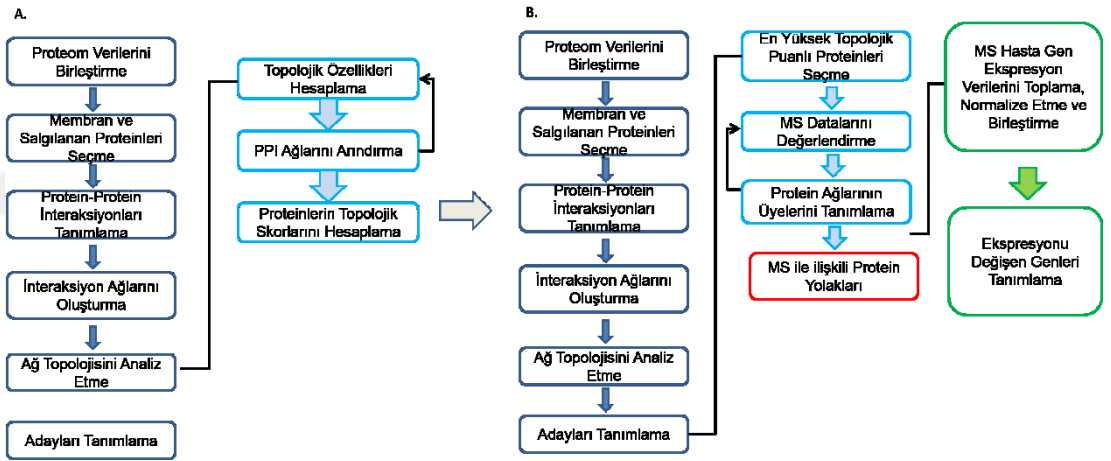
A.

Proteom Verilerini Birleştirme

Membran ve Salgılanan Proteinleri Seçme

Protein-Protein İnteraksiyonları Tanımlama

İnteraksiyon Ağlarını Oluşturma

Ağ Topolojisini Analiz Etme

Adayları Tanımlama

Topolojik Özellikleri Hesaplama

PPI Ağlarını Arındırma

Proteinlerin Topolojik Skorlarını Hesaplama

B.

Proteom Verilerini Birleştirme

Membran ve Salgılanan Proteinleri Seçme

Protein-Protein İnteraksiyonları Tanımlama

İnteraksiyon Ağlarını Oluşturma

Ağ Topolojisini Analiz Etme

Adayları Tanımlama

En Yüksek Topolojik Puanlı Proteinleri Seçme

MS Datalarını Değerlendirme

Protein Ağlarının Üyelerini Tanımlama

MS ile ilişkili Protein Yolakları

MS Hasta Gen Ekspresyon Verilerini Toplama, Normalize Etme ve Birleştirme

Ekspresyonu Değişen Genleri Tanımlama